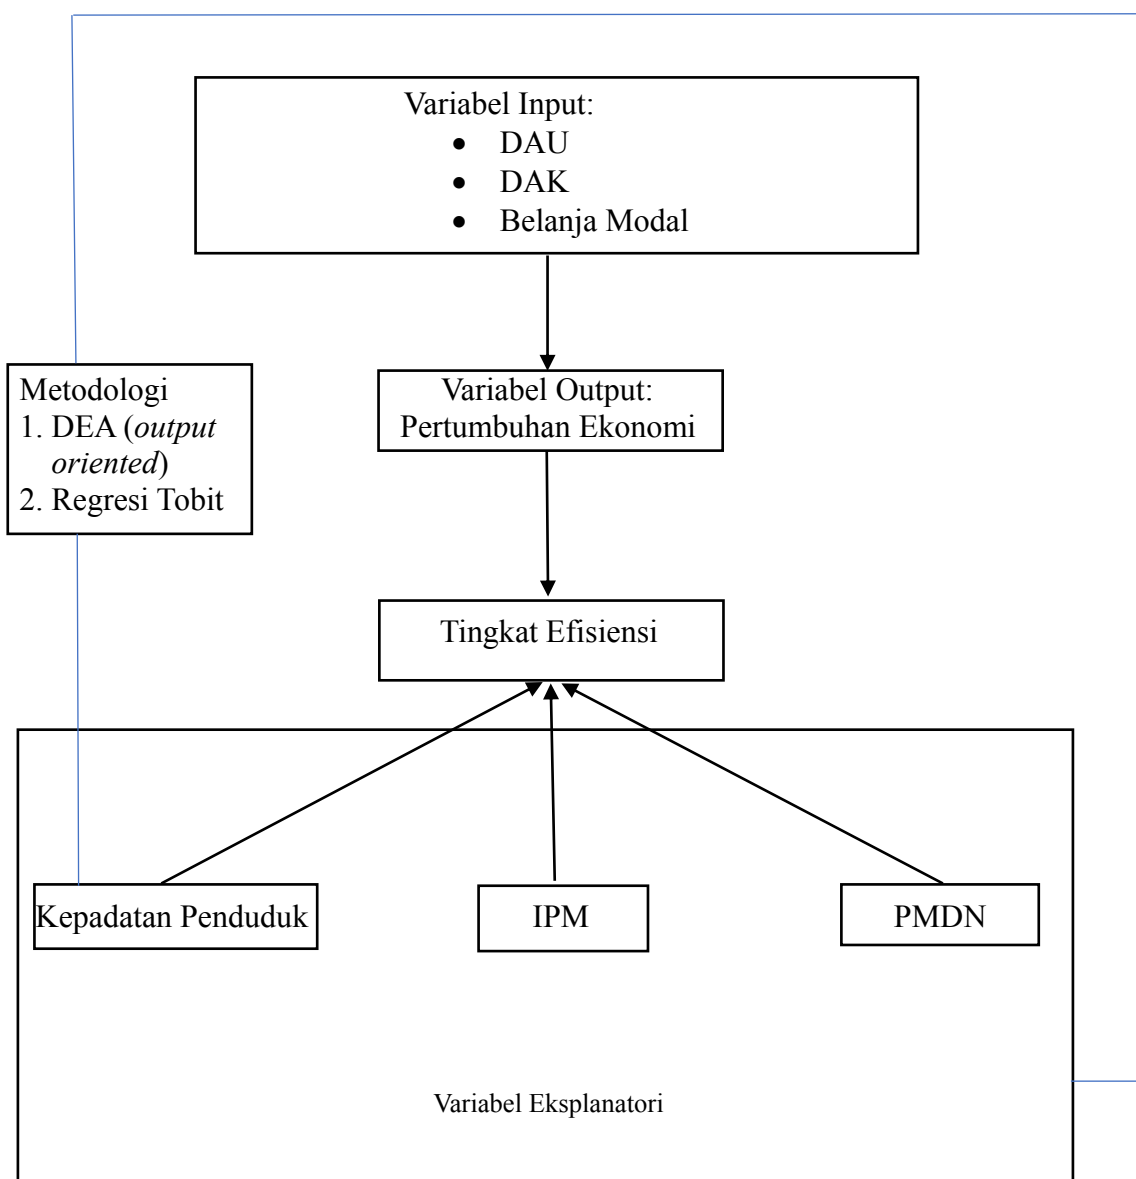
Variabel Input:
- DAU
- DAK
- Belanja Modal

Metodologi
1. DEA (*output oriented*)
2. Regresi Tobit

Variabel Output:
Pertumbuhan Ekonomi

Tingkat Efisiensi

Kepadatan Penduduk

IPM

PMDN

Variabel Eksplanatori